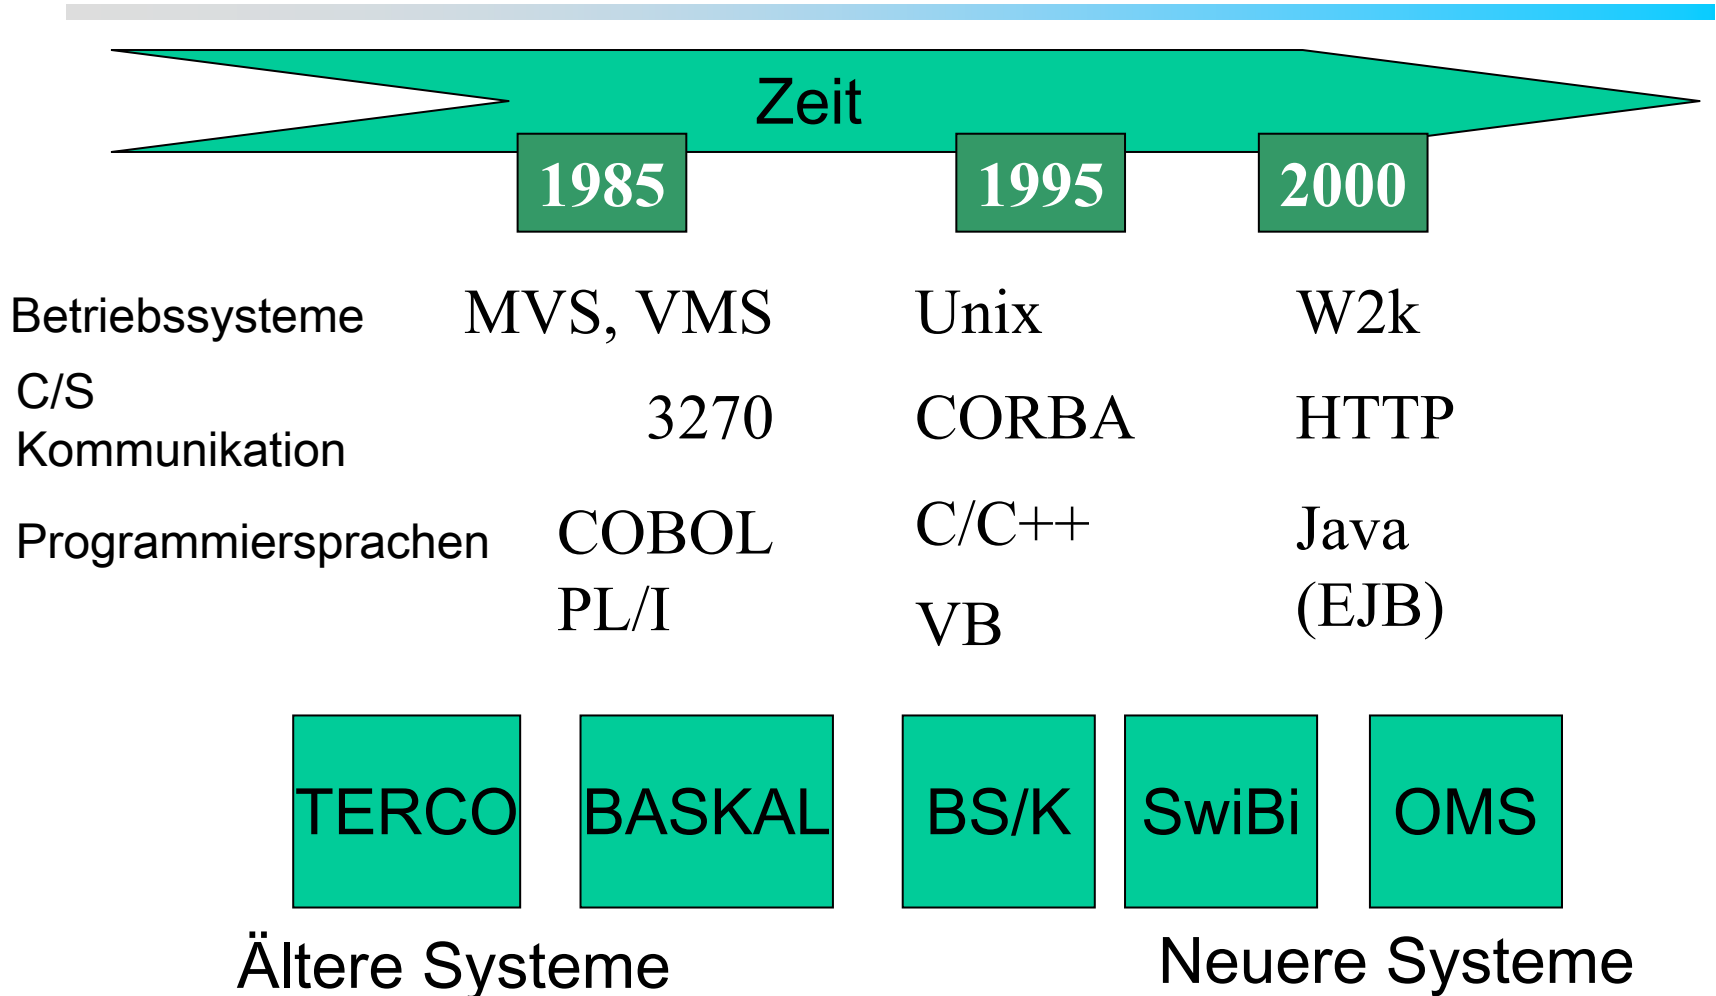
Zeit

1985

1995

2000

Betriebssysteme MVS, VMS Unix W2k

C/S Kommunikation 3270 CORBA HTTP

Programmiersprachen COBOL PL/I C/C++ VB Java (EJB)

TERCO

BASKAL

BS/K

SwiBi

OMS

Ältere Systeme

Neuere Systeme